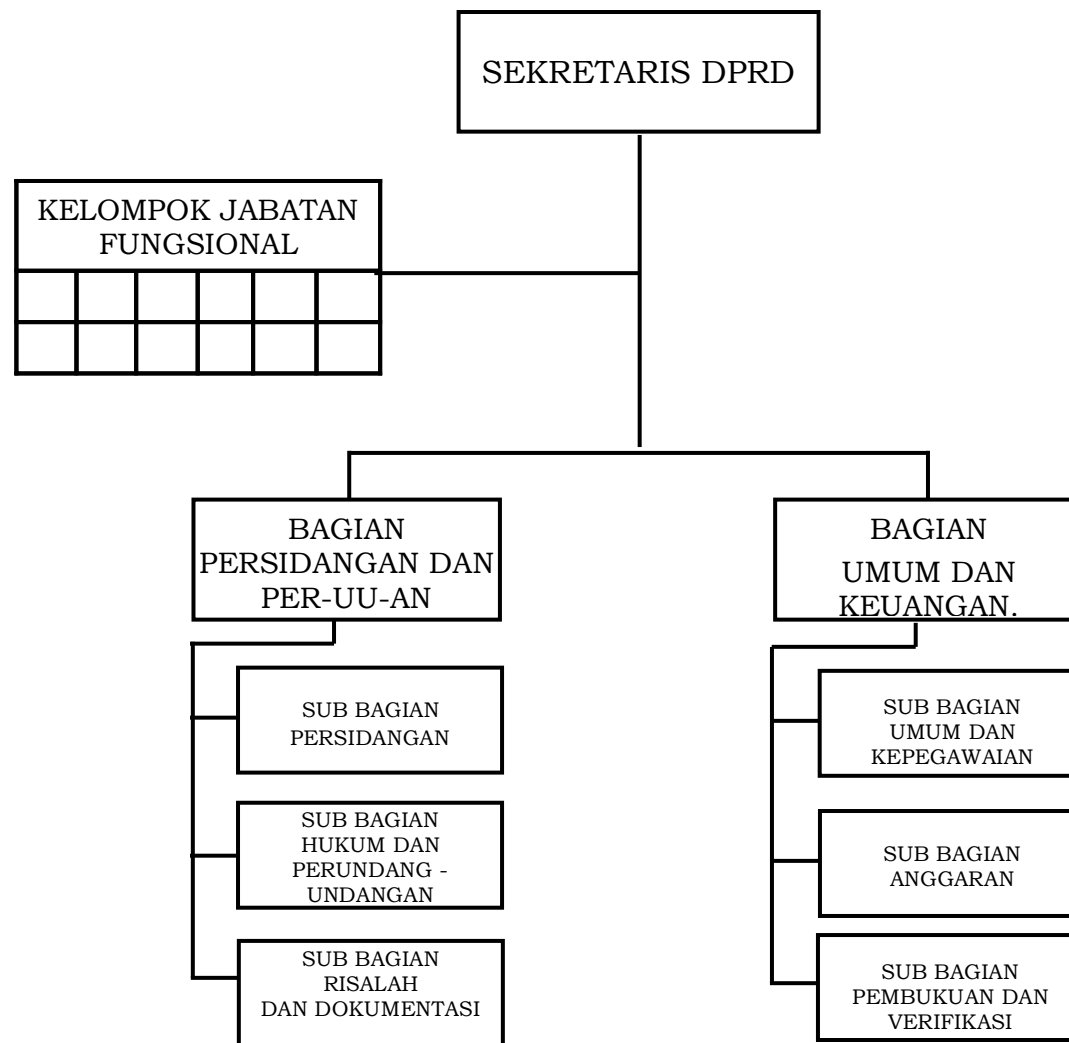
SEKRETARIS DPRD

KELOMPOK JABATAN FUNGSIONAL

BAGIAN PERSIDANGAN DAN PER-UU-AN

BAGIAN UMUM DAN KEUANGAN.

SUB BAGIAN PERSIDANGAN

SUB BAGIAN HUKUM DAN PERUNDANG - UNDANGAN

SUB BAGIAN RISALAH DAN DOKUMENTASI

SUB BAGIAN UMUM DAN KEPEGAWAIAN

SUB BAGIAN ANGGARAN

SUB BAGIAN PEMBUKUAN DAN VERIFIKASI